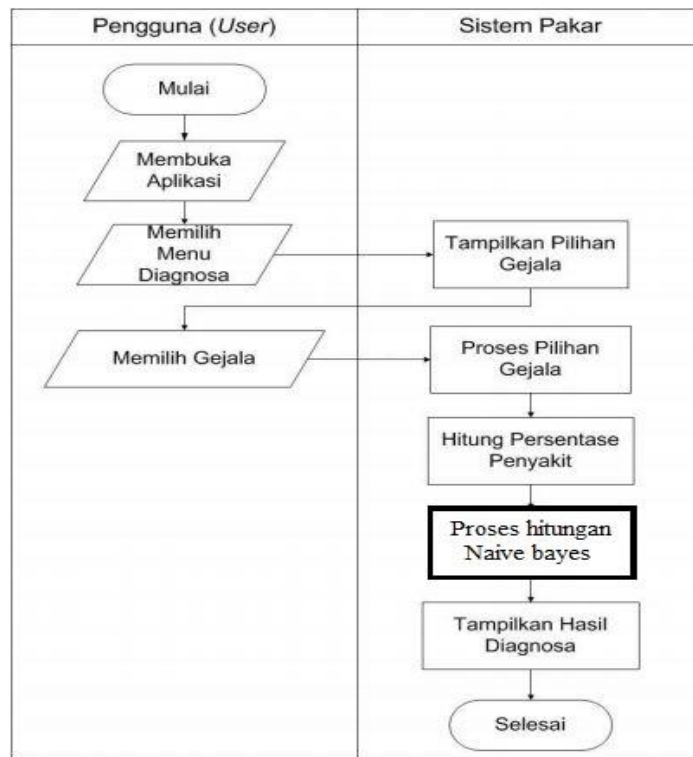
| Pengguna (*User*) | Sistem Pakar |
|---|---|

Mulai

Membuka Aplikasi

Memilih Menu Diagnosa

Tampilkan Pilihan Gejala

Memilih Gejala

Proses Pilihan Gejala

Hitung Persentase Penyakit

Proses hitungan Naive bayes

Tampilkan Hasil Diagnosa

Selesai